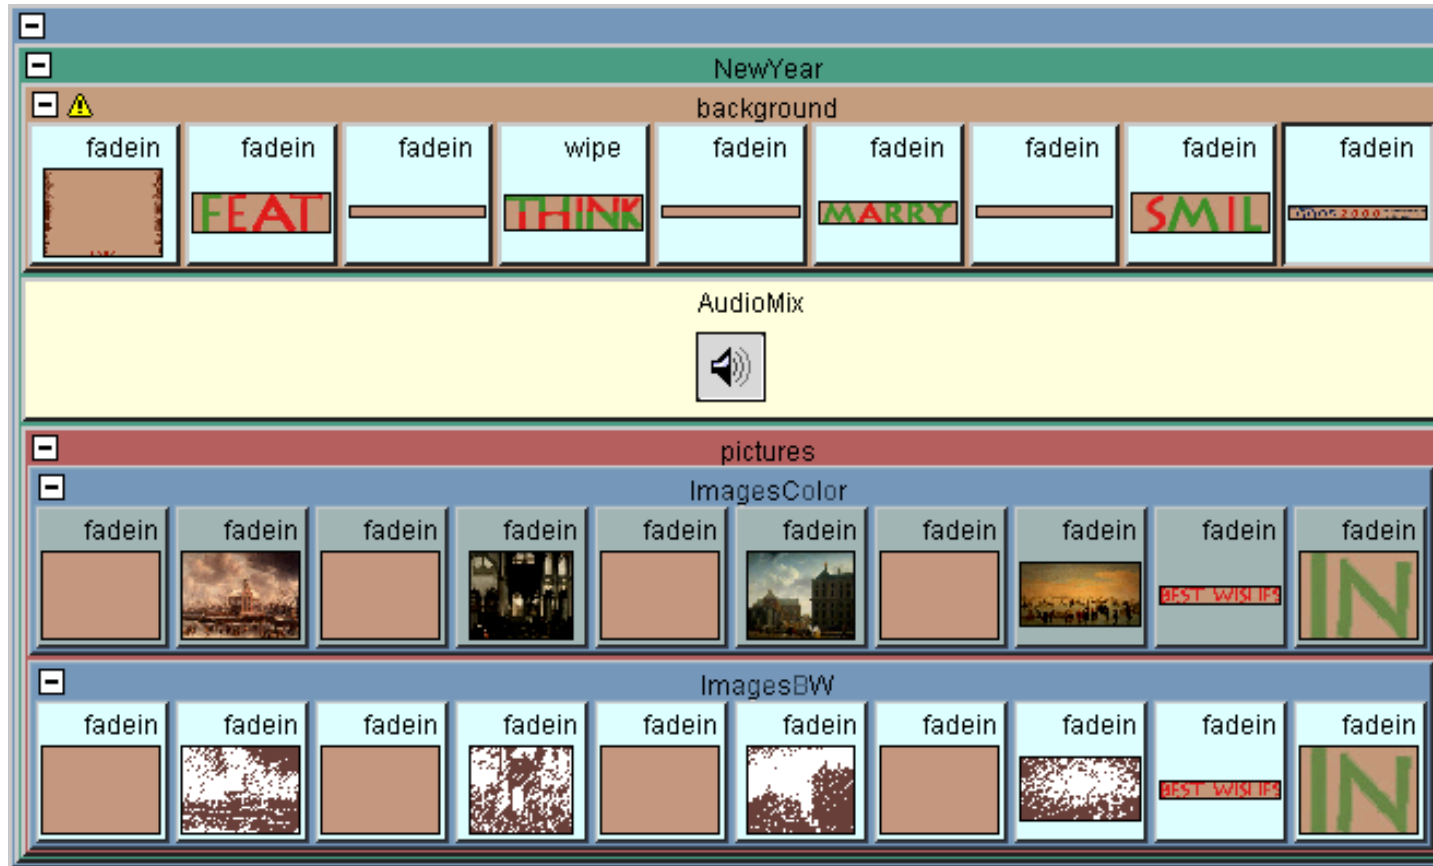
NewYear

background

fadein fadein fadein wipe fadein fadein fadein fadein fadein

FEAT THINK MARRY SMIL

AudioMix

pictures

ImagesColor

fadein fadein fadein fadein fadein fadein fadein fadein fadein fadein

BEST WISHES IN

ImagesBW

fadein fadein fadein fadein fadein fadein fadein fadein fadein fadein

BEST WISHES IN